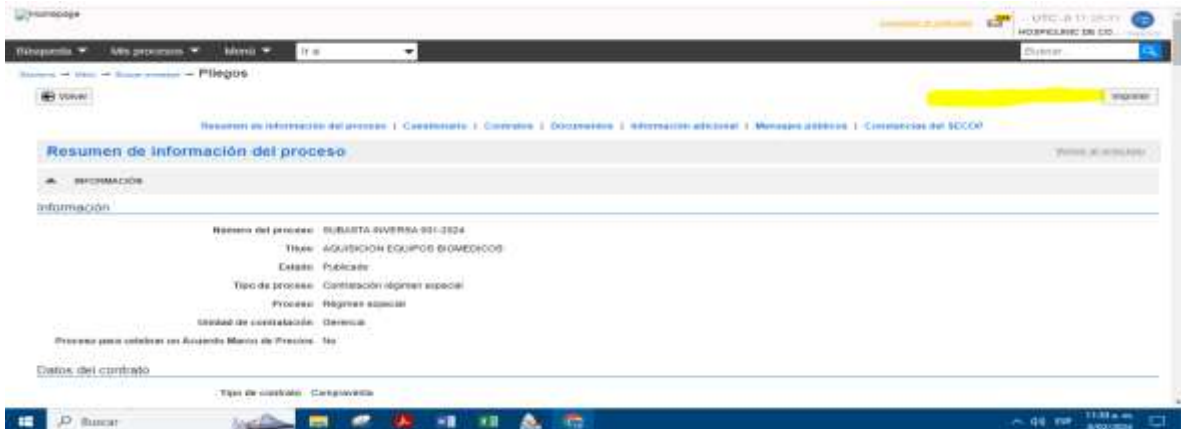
Homepage

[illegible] UTC -5 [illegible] HOSPITAL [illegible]

Búsqueda ▼ Mis procesos ▼ Menú ▼ Ir a

Buscar

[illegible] → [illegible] → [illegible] → Pliegos

Volver

Imprimir

Resumen de información del proceso | Cuestionario | Contratos | Documentos | Información adicional | Mensajes públicos | Constancias del SECOP

Resumen de información del proceso

Volver al anterior

INFORMACIÓN

Información

Número del proceso: SUBASTA INVERSA 001-2024

Título: AQUISICION EQUIPOS BIOMEDICOS

Estado: Publicado

Tipo de proceso: Contratación régimen especial

Proceso: Régimen especial

Unidad de contratación: Gerencia

Proceso para celebrar un Acuerdo Marco de Precios: No

Datos del contrato

Tipo de contrato: Compraventa

Buscar

ESP 11:53 a.m. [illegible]